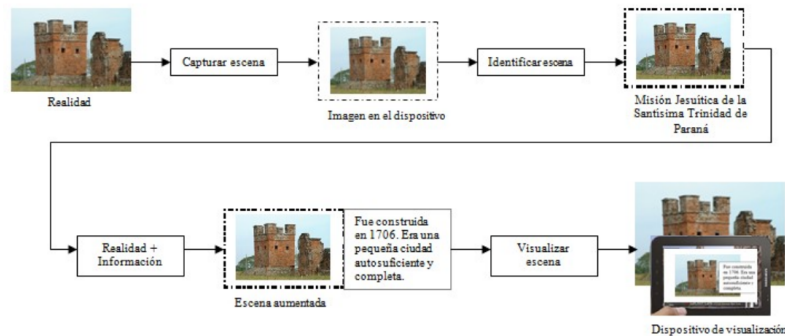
Realidad

Capturar escena

Imagen en el dispositivo

Identificar escena

Misión Jesuítica de la Santísima Trinidad de Paraná

Realidad + Información

Escena aumentada

Fue construida en 1706. Era una pequeña ciudad autosuficiente y completa.

Visualizar escena

Fue construida en 1706. Era una pequeña ciudad autosuficiente y completa.

Dispositivo de visualización